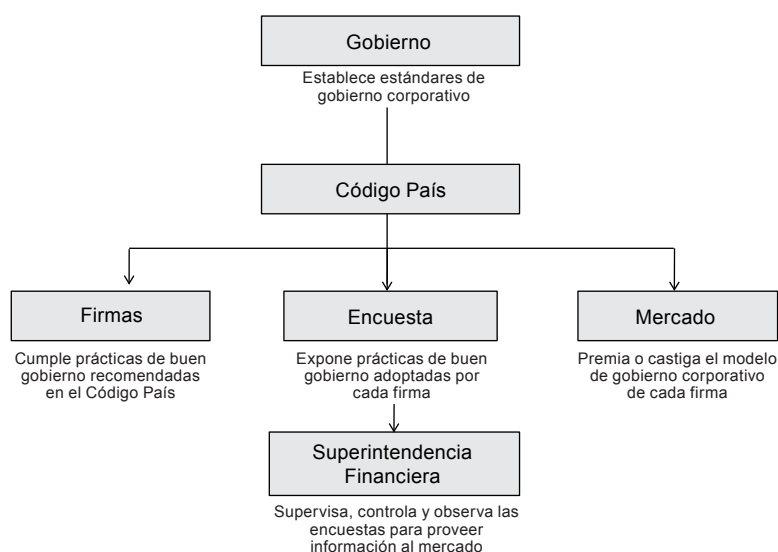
Gobierno

Establece estándares de gobierno corporativo

Código País

Firmas

Cumple prácticas de buen gobierno recomendadas en el Código País

Encuesta

Expone prácticas de buen gobierno adoptadas por cada firma

Mercado

Premia o castiga el modelo de gobierno corporativo de cada firma

Superintendencia Financiera

Supervisa, controla y observa las encuestas para proveer información al mercado